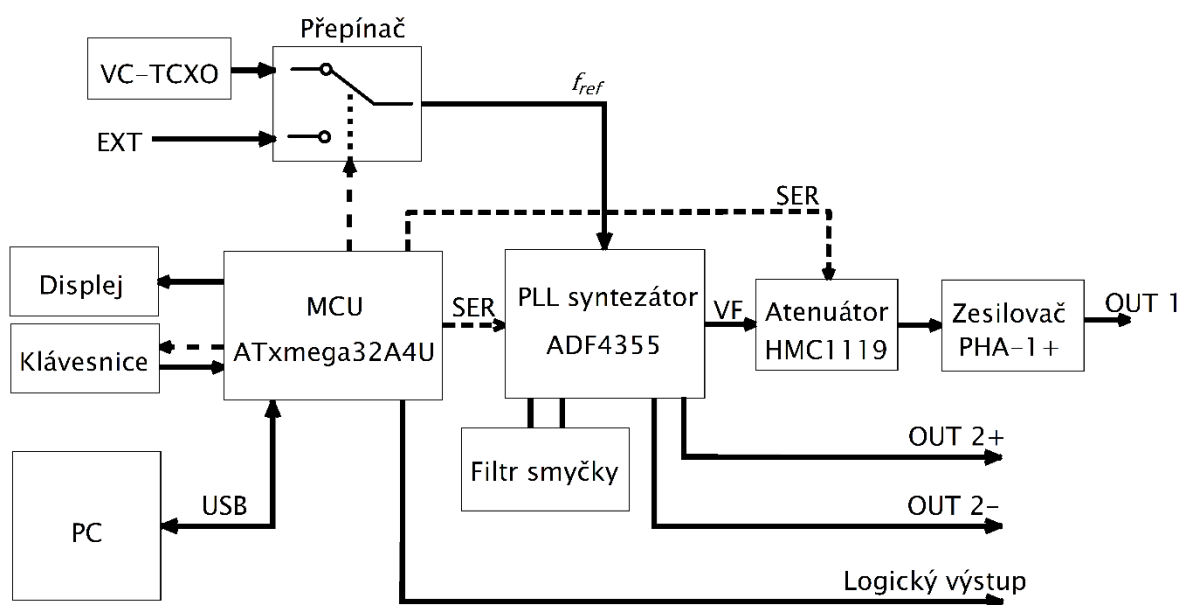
Přepínač

VC-TCXO

EXT

$f_{ref}$

SER

Displej

MCU

ATxmega32A4U

SER

PLL syntezátor

ADF4355

VF

Atenuátor

HMC1119

Zesilovač

PHA-1+

OUT 1

Klávesnice

Filtr smyčky

OUT 2+

OUT 2-

PC

USB

Logický výstup